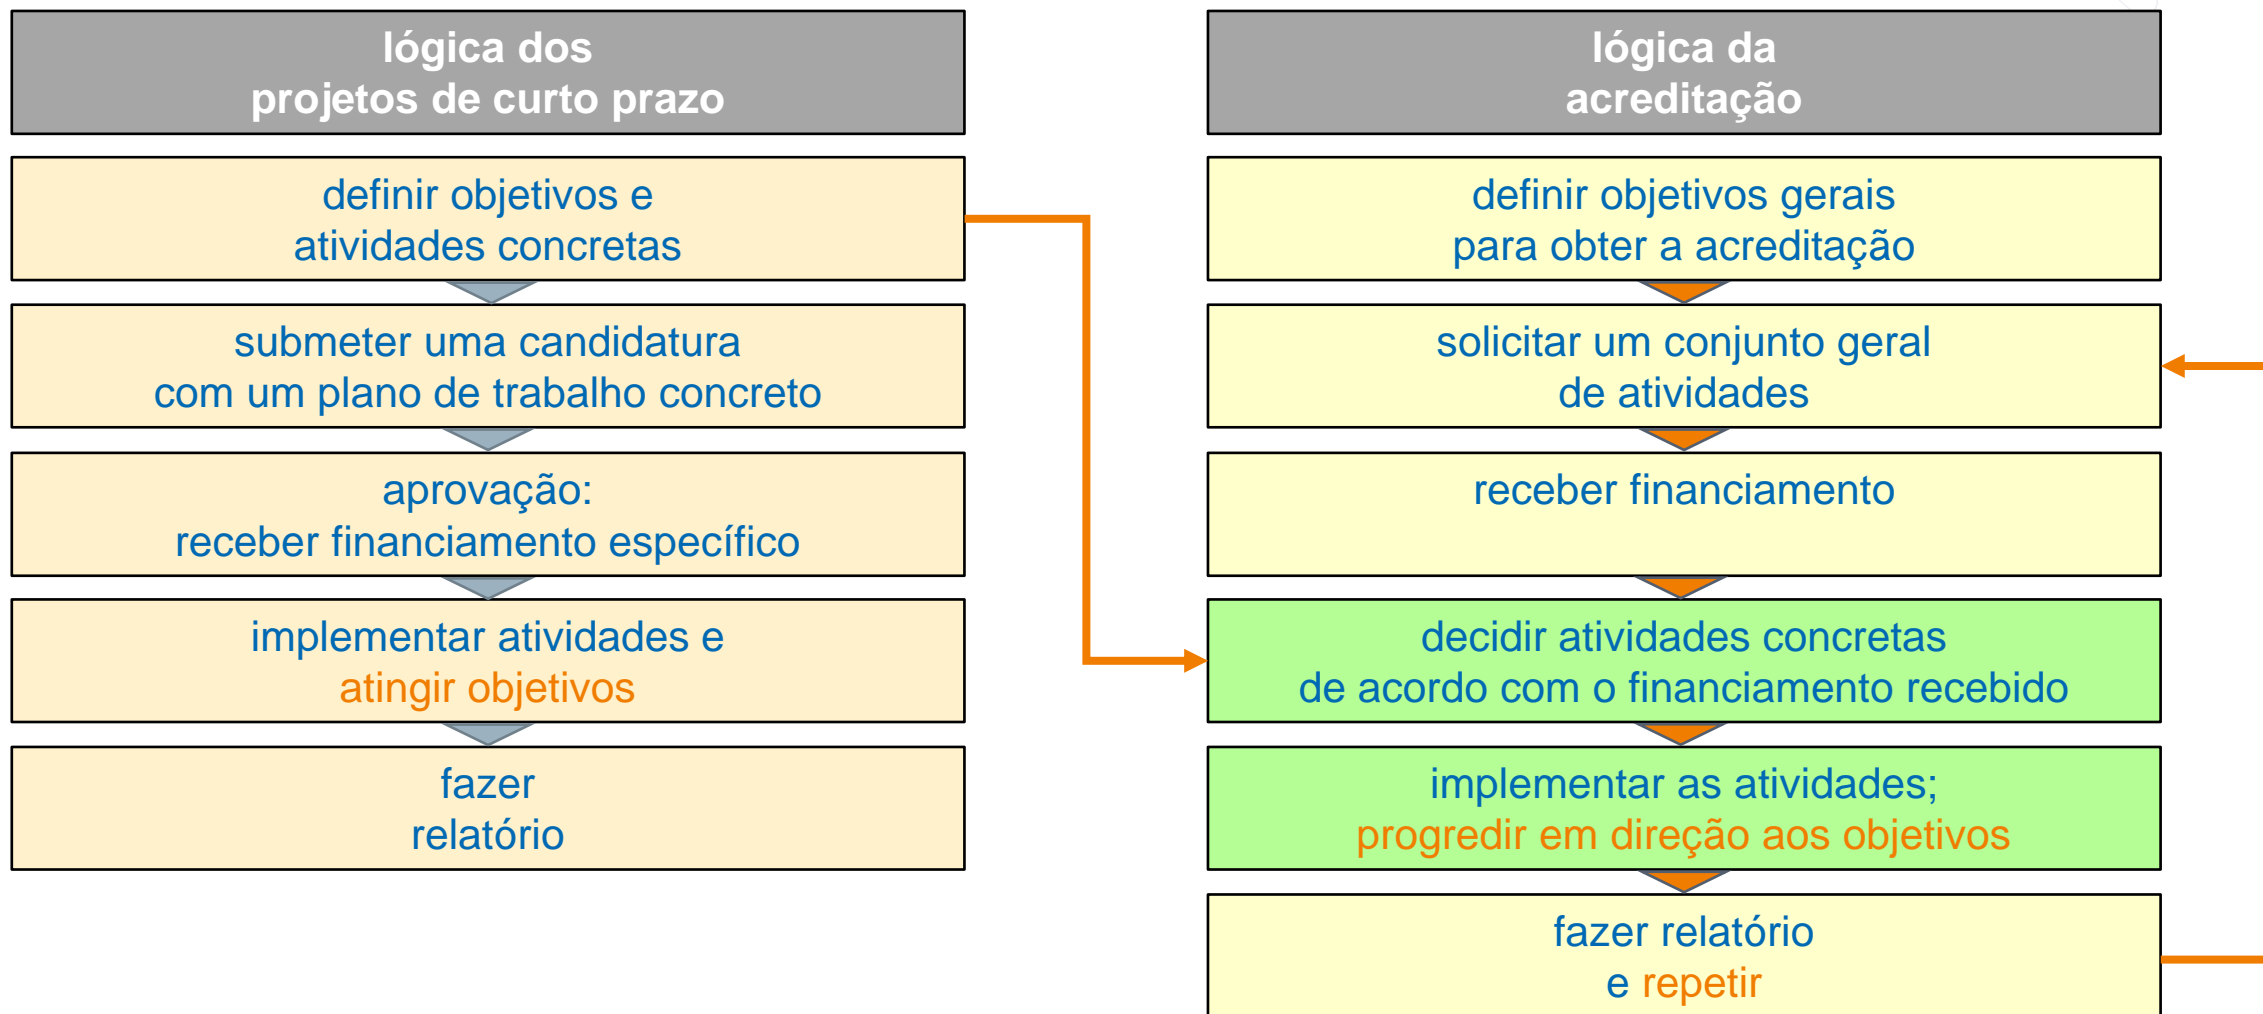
lógica dos
projetos de curto prazo

definir objetivos e
atividades concretas

submeter uma candidatura
com um plano de trabalho concreto

aprovação:
receber financiamento específico

implementar atividades e
atingir objetivos

fazer
relatório

lógica da
acreditação

definir objetivos gerais
para obter a acreditação

solicitar um conjunto geral
de atividades

receber financiamento

decidir atividades concretas
de acordo com o financiamento recebido

implementar as atividades;
progredir em direção aos objetivos

fazer relatório
e repetir